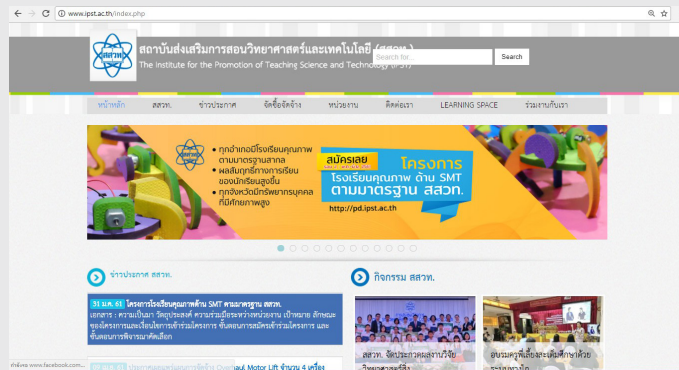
www.ipst.ac.th/index.php

สถาบันส่งเสริมการสอนวิทยาศาสตร์และเทคโนโลยี (สสวท.)
The Institute for the Promotion of Teaching Science and Technology (IPST)

Search for...
Search

หน้าหลัก | สสวท. | ข่าวประกาศ | จัดซื้อจัดจ้าง | หน่วยงาน | ติดต่อเรา | LEARNING SPACE | ร่วมงานกับเรา

ทุกอำเภอมีโรงเรียนคุณภาพ ตามมาตรฐานสากล
ผลสัมฤทธิ์ทางการเรียน ของนักเรียนสูงขึ้น
ทุกจังหวัดมีทรัพยากรบุคคล ที่มีศักยภาพสูง

สมัครเลย
โครงการ
โรงเรียนคุณภาพ ด้าน SMT ตามมาตรฐาน สสวท.
http://pd.ipst.ac.th

ข่าวประกาศ สสวท.

31 ม.ค. 61 โครงการโรงเรียนคุณภาพด้าน SMT ตามมาตรฐาน สสวท.
เอกสาร : ความเป็นมา วัตถุประสงค์ ความร่วมมือระหว่างหน่วยงาน เป้าหมาย ลักษณะของโครงการและเรียนโครงการที่ร่วมโครงการ ขั้นตอนการสมัครเข้าร่วมโครงการ และขั้นตอนการพิจารณาคัดเลือก

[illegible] Motor Lift จำนวน 4 เครื่อง

กิจกรรม สสวท.

สสวท. จัดประกวดผลงานวิจัย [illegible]
อบรมครูพี่เลี้ยงและนิเทศการ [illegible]

กำลังรอ www.facebook.com...